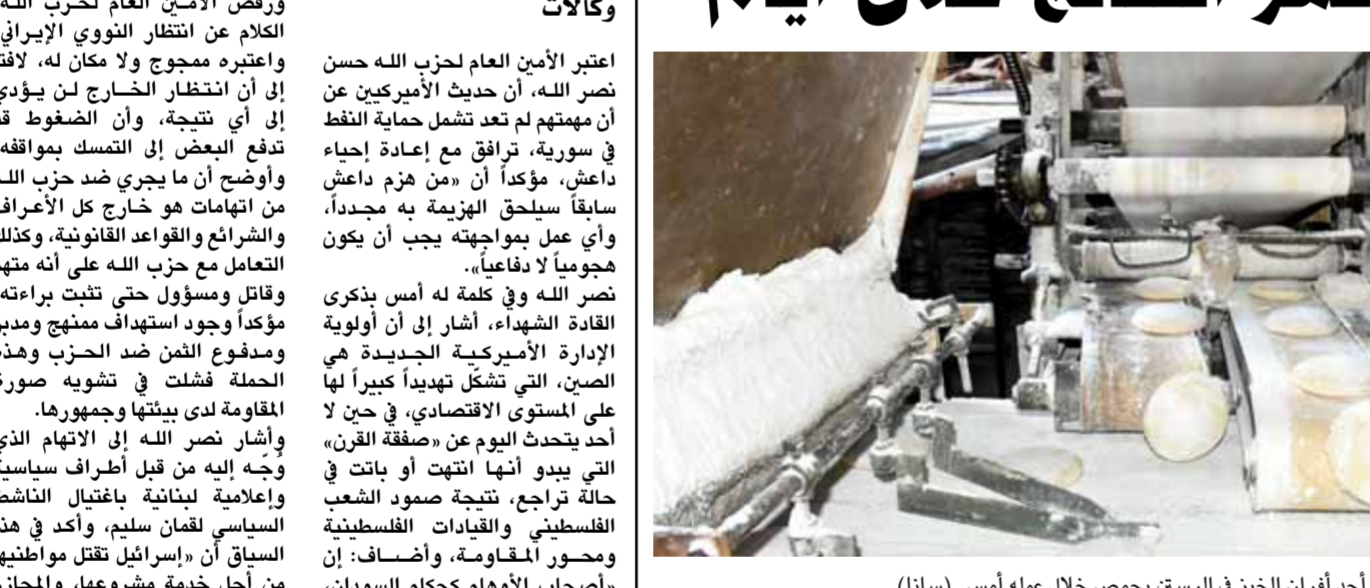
وكالات

اعتبر الأمين العام لحزب الله حسن نصر الله، أن حديث الأميركيين عن أن مهمتهم لم تعد تشمل حماية النفط في سورية، ترافق مع إعادة إحياء داعش، مؤكداً أن «من هزم داعش سابقاً سيلحق الهزيمة به مجدداً، وأي عمل بمواجهته يجب أن يكون هجومياً لا دفاعياً».

نصر الله وفي كلمة له أمس بذكرى القادة الشهداء، أشار إلى أن أولوية الإدارة الأميركية الجديدة هي الصين، التي تشكل تهديداً كبيراً لها على المستوى الاقتصادي، في حين لا أحد يتحدث اليوم عن «صفقة القرن» التي يبدو أنها انتهت أو باتت في حالة تراجع، نتيجة صمود الشعب الفلسطيني والقيادات الفلسطينية ومحور المقاومة، وأضاف: إن «أصحاب الأوهام كحكام السودان،

ورفض الأمين العام لحزب الله الكلام عن انتظار النووي الإيراني واعتبره ممجوج ولا مكان له، لافتاً إلى أن انتظار الخارج لن يؤدي إلى أي نتيجة، وأن الضغوط قد تدفع البعض إلى التمسك بمواقفه. وأوضح أن ما يجري ضد حزب الله من اتهامات هو خارج كل الأعراف والشرائع والقواعد القانونية، وكذلك التعامل مع حزب الله على أنه متهم وقاتل ومسؤول حتى تثبت براءته، مؤكداً وجود استهداف ممنهج ومدبر ومدفوع الثمن ضد الحزب وهذه الحملة فشلت في تشويه صورة المقاومة لدى بيئتها وجمهورها.

وأشار نصر الله إلى الاتهام الذي وجه إليه من قبل أطراف سياسية وإعلامية لبنانية باغتيال الناشط السياسي لقمان سليم، وأكد في هذا السياق أن «إسرائيل تقتل مواطنيها من أجل خدمة مشروعها، والمجازر

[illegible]

أحد أفران الخبز في الرستن بحمص خلال عمله أمس (سانا)